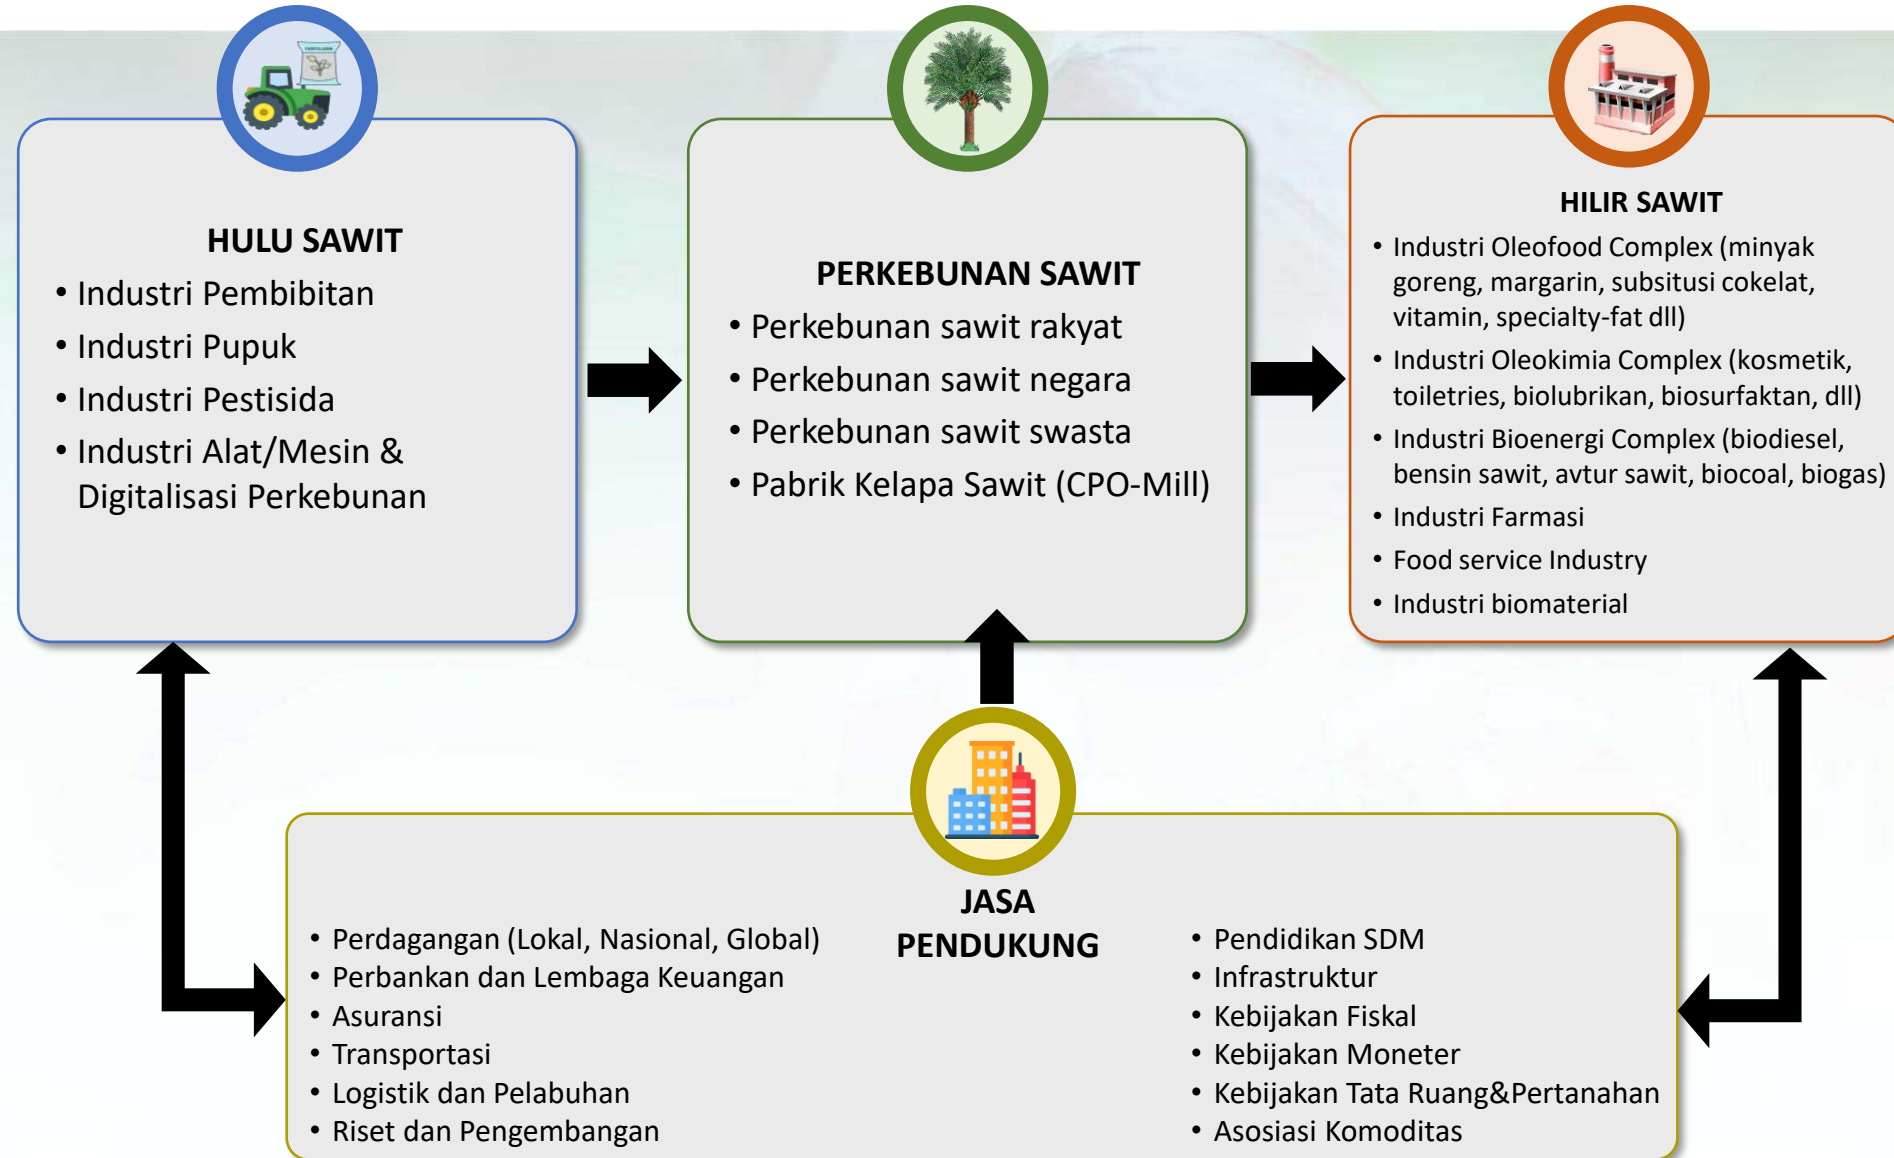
HULU SAWIT

- Industri Pembibitan
- Industri Pupuk
- Industri Pestisida
- Industri Alat/Mesin & Digitalisasi Perkebunan

PERKEBUNAN SAWIT

- Perkebunan sawit rakyat
- Perkebunan sawit negara
- Perkebunan sawit swasta
- Pabrik Kelapa Sawit (CPO-Mill)

HILIR SAWIT

- Industri Oleofood Complex (minyak goreng, margarin, subsitusi cokelat, vitamin, specialty-fat dll)
- Industri Oleokimia Complex (kosmetik, toiletries, biolubrikan, biosurfaktan, dll)
- Industri Bioenergi Complex (biodiesel, bensin sawit, avtur sawit, biocoal, biogas)
- Industri Farmasi
- Food service Industry
- Industri biomaterial

JASA PENDUKUNG

- Perdagangan (Lokal, Nasional, Global)
- Perbankan dan Lembaga Keuangan
- Asuransi
- Transportasi
- Logistik dan Pelabuhan
- Riset dan Pengembangan

- Pendidikan SDM
- Infrastruktur
- Kebijakan Fiskal
- Kebijakan Moneter
- Kebijakan Tata Ruang&Pertanahan
- Asosiasi Komoditas